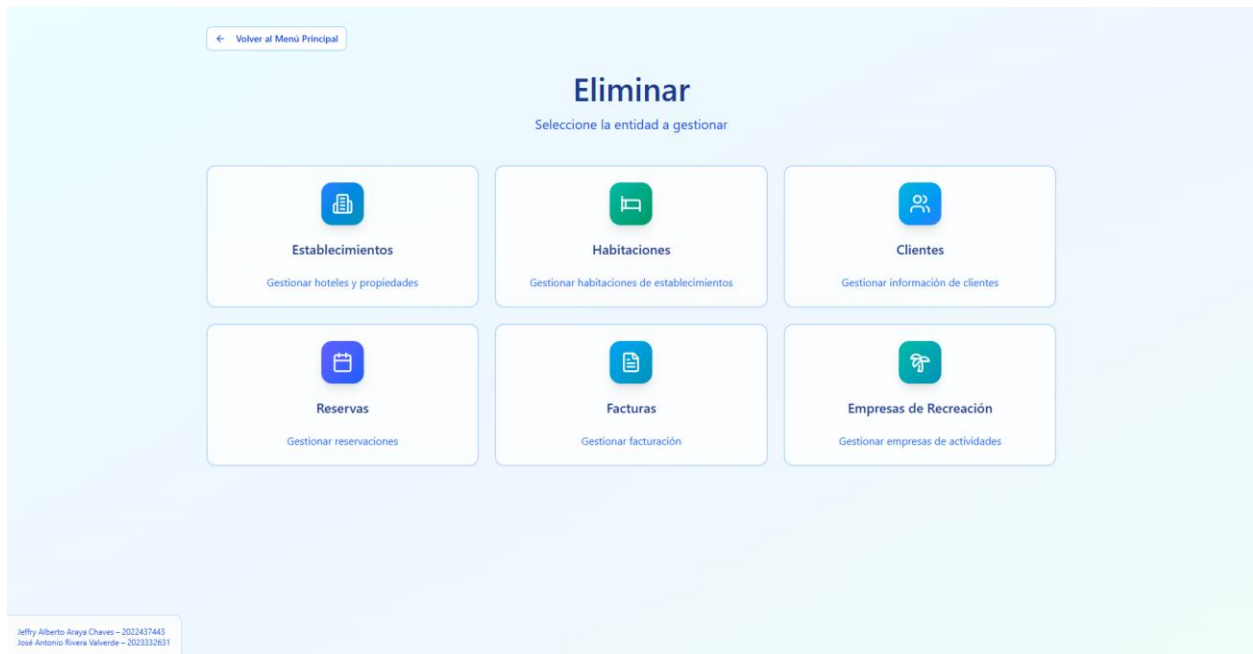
← Volver al Menú Principal

Eliminar

Seleccione la entidad a gestionar

Establecimientos

Gestionar hoteles y propiedades

Habitaciones

Gestionar habitaciones de establecimientos

Clientes

Gestionar información de clientes

Reservas

Gestionar reservaciones

Facturas

Gestionar facturación

Empresas de Recreación

Gestionar empresas de actividades

Jeffry Alberto Araya Chaves – 2022437443
José Antonio Rivera Valverde – 2023332631